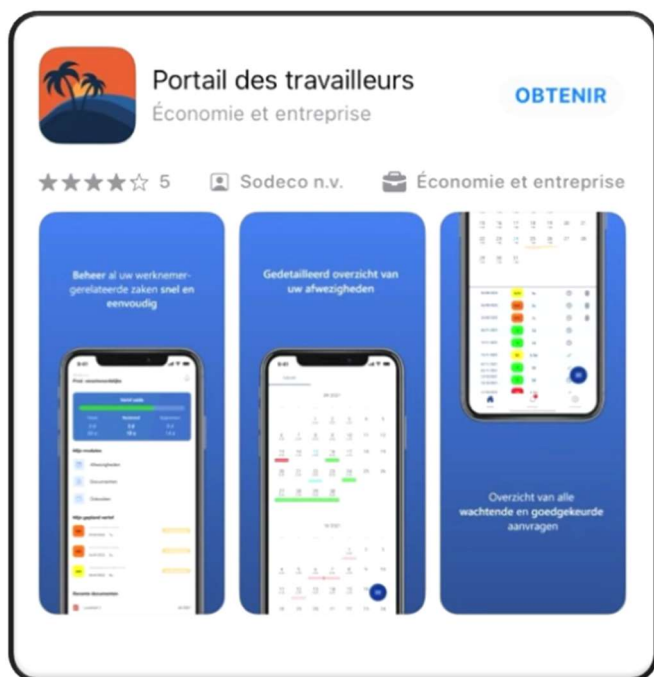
Portail des travailleurs
Économie et entreprise

OBTENIR

★★★★☆ 5

Sodeco n.v.

Économie et entreprise

Beheer al uw werknemergerelateerde zaken snel en eenvoudig

Gedetailleerd overzicht van uw afwezigheden

Overzicht van alle wachtende en goedgekeurde aanvragen